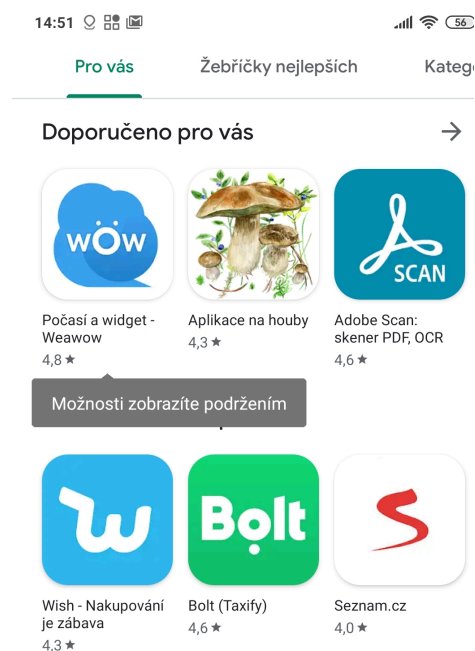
14:51 56

Pro vás Žebříčky nejlepších Kateg

Doporučeno pro vás →

wöw

Počasí a widget - Weawow
4,8 ★

Aplikace na houby
4,3 ★

SCAN

Adobe Scan: skener PDF, OCR
4,6 ★

Možnosti zobrazíte podržením

Bolt

Wish - Nakupování je zábava
4,3 ★

Bolt (Taxify)
4,6 ★

Seznam.cz
4,0 ★